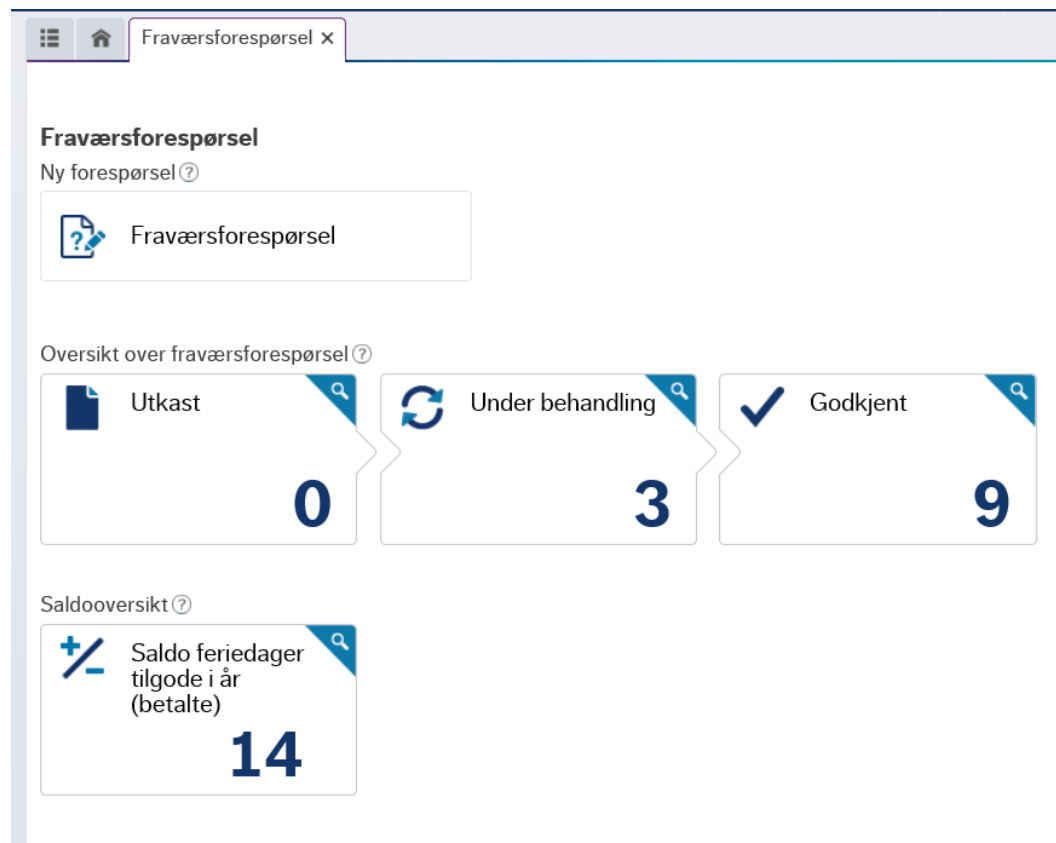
Fraværsforespørsel ×

Fraværsforespørsel

Ny forespørsel ?

Fraværsforespørsel

Oversikt over fraværsforespørsel ?

Utkast

0

Under behandling

3

Godkjent

9

Saldooversikt ?

Saldo feriedager tilgode i år (betalte)

14